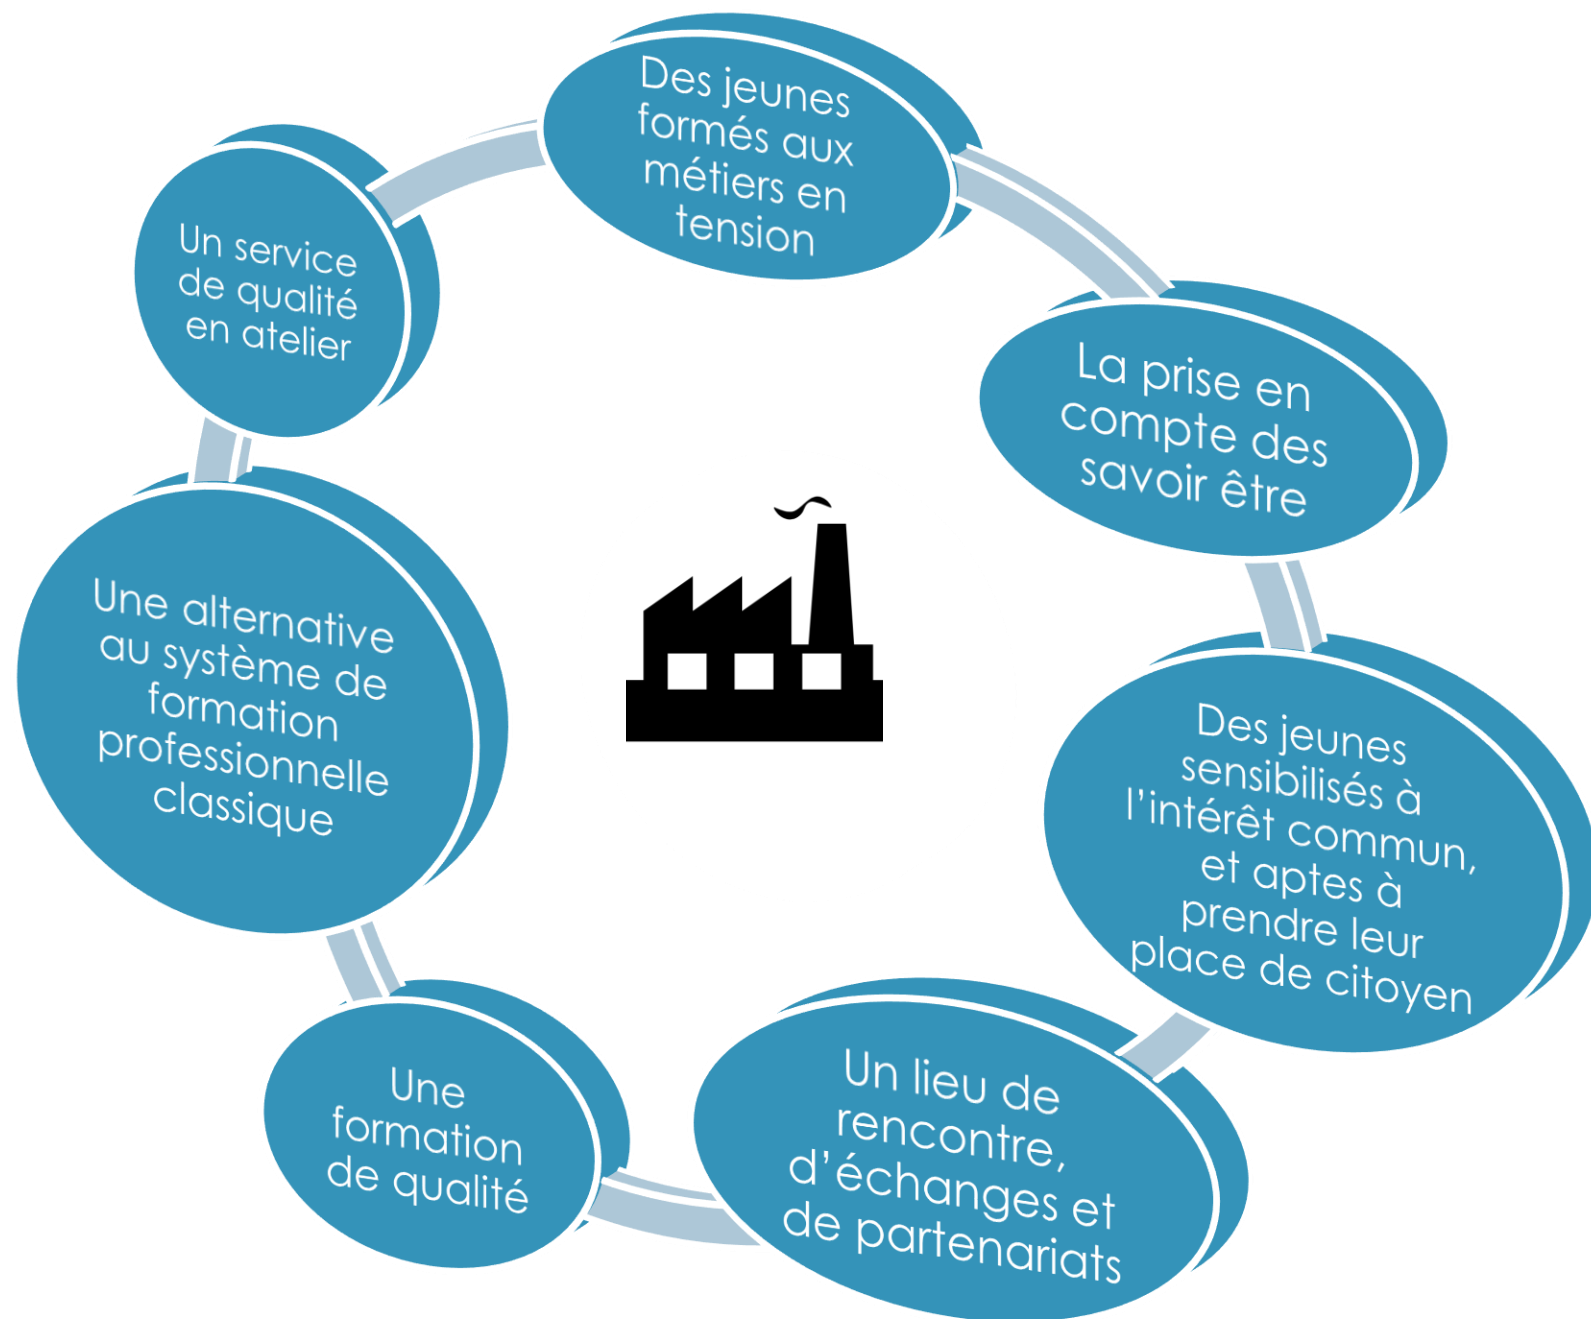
Des jeunes formés aux métiers en tension

La prise en compte des savoir être

Des jeunes sensibilisés à l'intérêt commun, et aptes à prendre leur place de citoyen

Un lieu de rencontre, d'échanges et de partenariats

Une formation de qualité

Une alternative au système de formation professionnelle classique

Un service de qualité en atelier